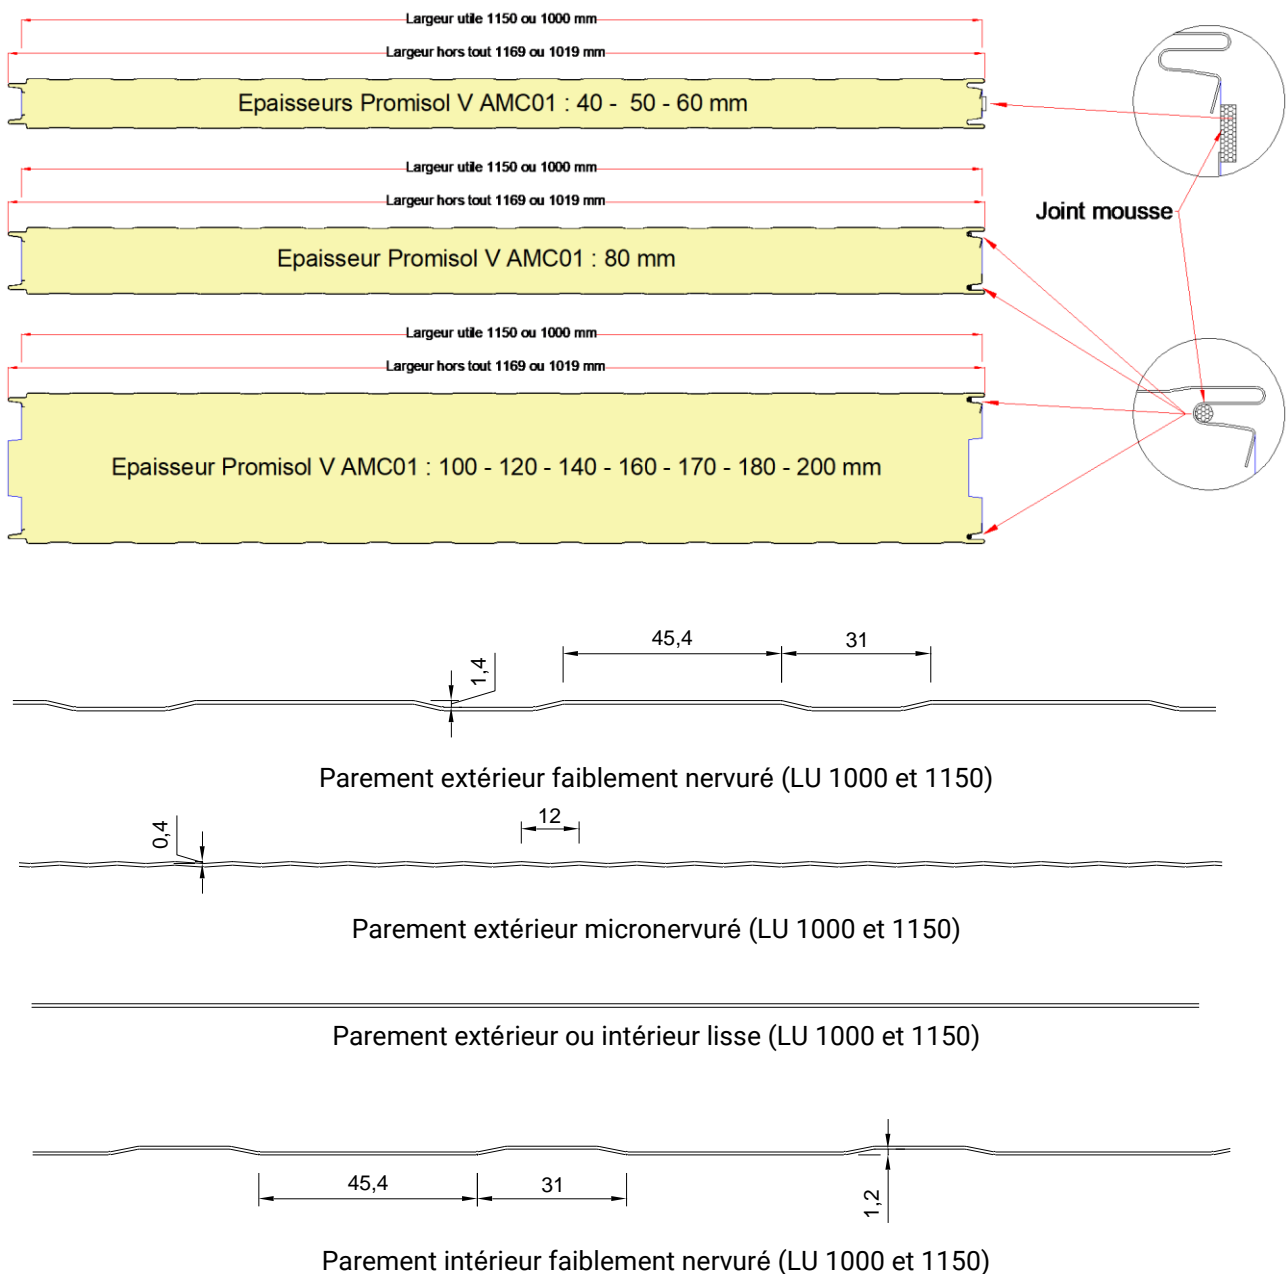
Largeur utile 1150 ou 1000 mm
Largeur hors tout 1169 ou 1019 mm
Epaisseurs Promisol V AMC01 : 40 - 50 - 60 mm

Largeur utile 1150 ou 1000 mm
Largeur hors tout 1169 ou 1019 mm
Epaisseur Promisol V AMC01 : 80 mm

Joint mousse

Largeur utile 1150 ou 1000 mm
Largeur hors tout 1169 ou 1019 mm
Epaisseur Promisol V AMC01 : 100 - 120 - 140 - 160 - 170 - 180 - 200 mm

1,4
45,4
31

Parement extérieur faiblement nervuré (LU 1000 et 1150)

0,4
12

Parement extérieur micronervuré (LU 1000 et 1150)

Parement extérieur ou intérieur lisse (LU 1000 et 1150)

45,4
31
1,2

Parement intérieur faiblement nervuré (LU 1000 et 1150)